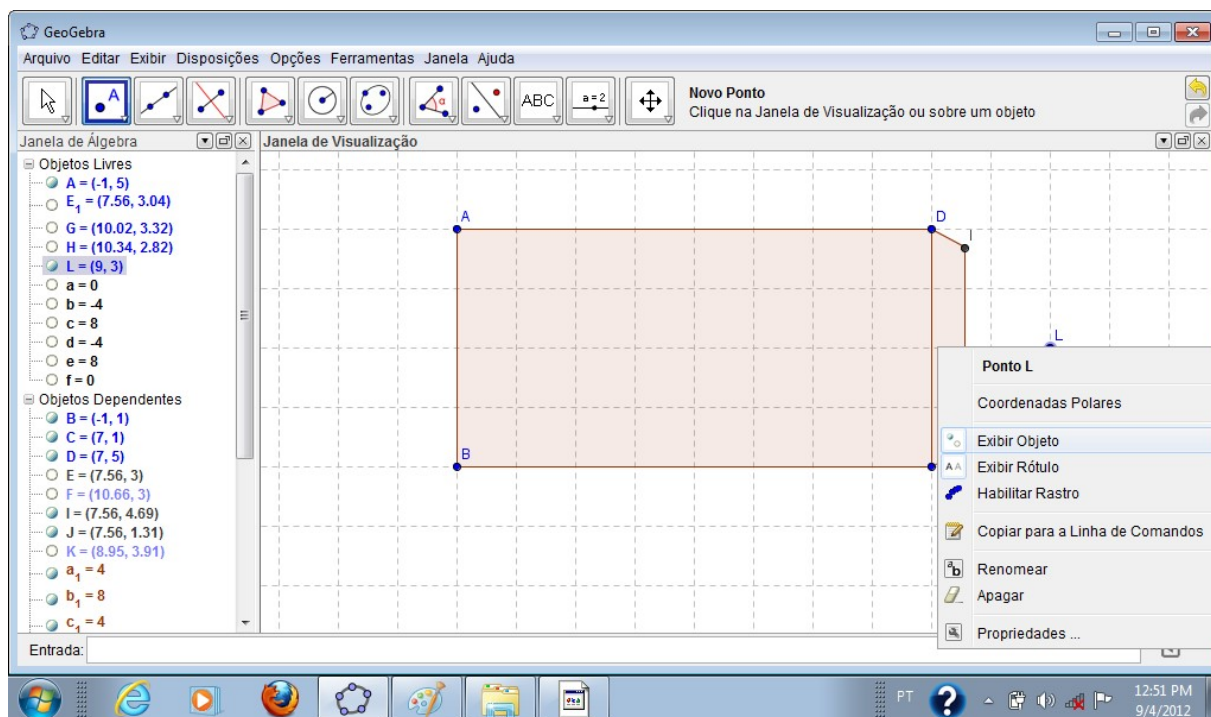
GeoGebra

Arquivo Editar Exibir Disposições Opções Ferramentas Janela Ajuda

ABC

a = 2

Novo Ponto
Clique na Janela de Visualização ou sobre um objeto

Janela de Álgebra

Janela de Visualização

Objetos Livres
A = (-1, 5)
$E_1$ = (7.56, 3.04)
G = (10.02, 3.32)
H = (10.34, 2.82)
L = (9, 3)
a = 0
b = -4
c = 8
d = -4
e = 8
f = 0
Objetos Dependentes
B = (-1, 1)
C = (7, 1)
D = (7, 5)
E = (7.56, 3)
F = (10.66, 3)
I = (7.56, 4.69)
J = (7.56, 1.31)
K = (8.95, 3.91)
$a_1$ = 4
$b_1$ = 8
$c_1$ = 4

A
D
I
L
B

Ponto L
Coordenadas Polares
Exibir Objeto
Exibir Rótulo
Habilitar Rastro
Copiar para a Linha de Comandos
Renomear
Apagar
Propriedades ...

Entrada:

PT
12:51 PM
9/4/2012